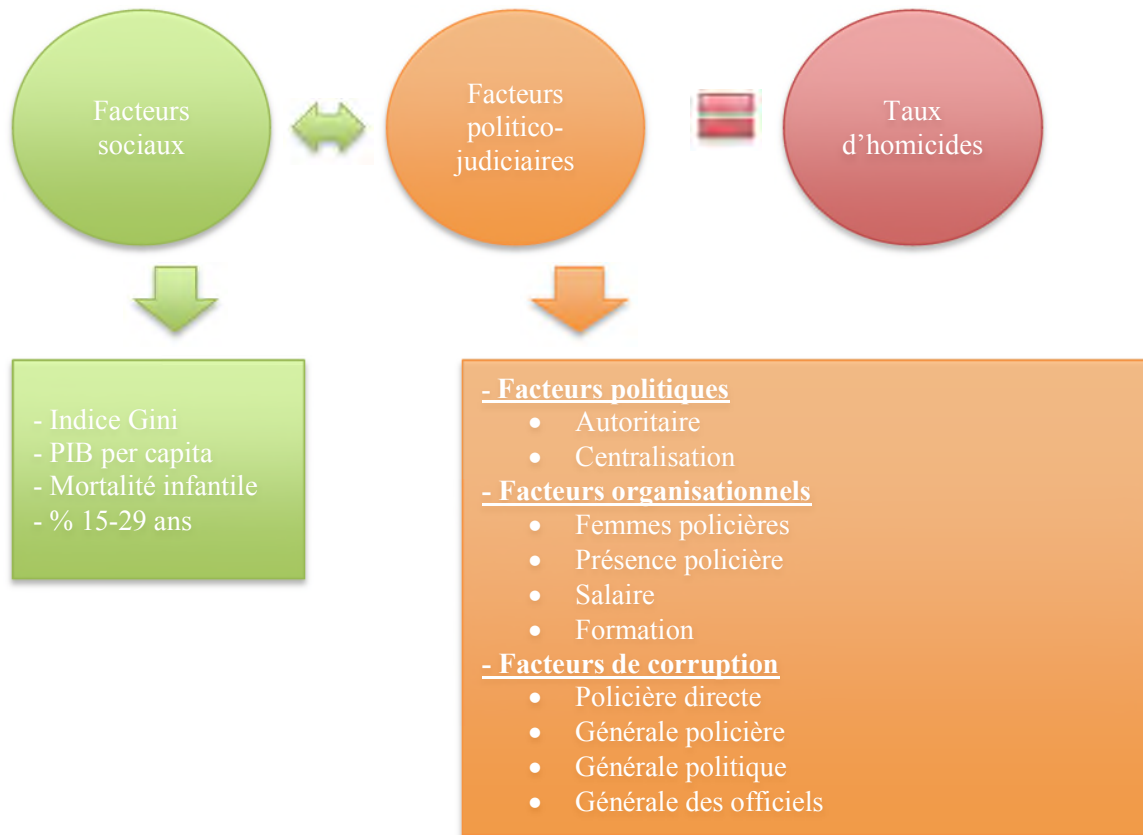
Facteurs sociaux

Facteurs politico-judiciaires

Taux d’homicides

- Indice Gini
- PIB per capita
- Mortalité infantile
- % 15-29 ans

**- Facteurs politiques**
- Autoritaire
- Centralisation

**- Facteurs organisationnels**
- Femmes policières
- Présence policière
- Salaire
- Formation

**- Facteurs de corruption**
- Policière directe
- Générale policière
- Générale politique
- Générale des officiels